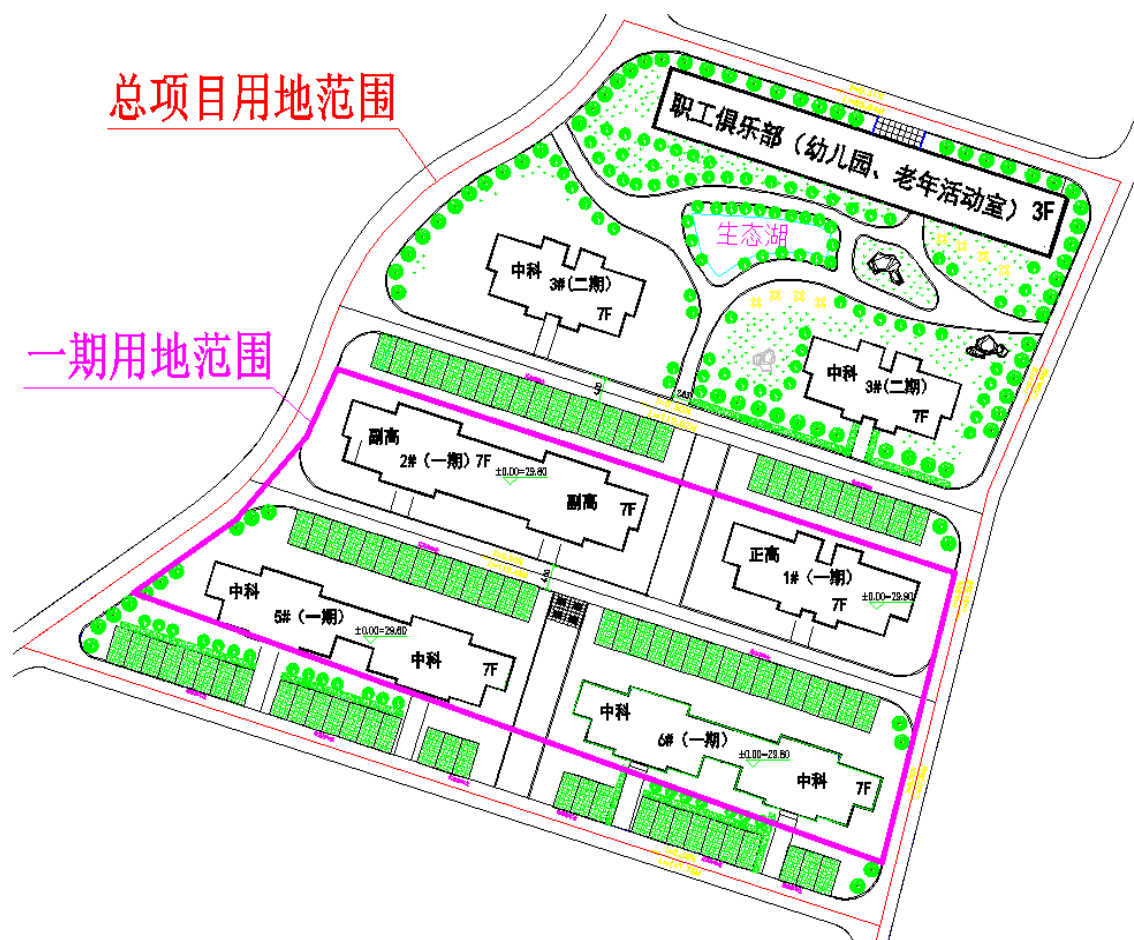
总项目用地范围

职工俱乐部（幼儿园、老年活动室）3F

生态湖

中科 3#(二期) 7F

一期用地范围

中科 3#(二期) 7F

副高 2#（一期）7F ±0.00=29.60 副高 7F

正高 1#（一期） 7F ±0.00=29.90

中科 5#（一期） ±0.00=29.60 中科 7F

中科 6#（一期） ±0.00=29.60 中科 7F